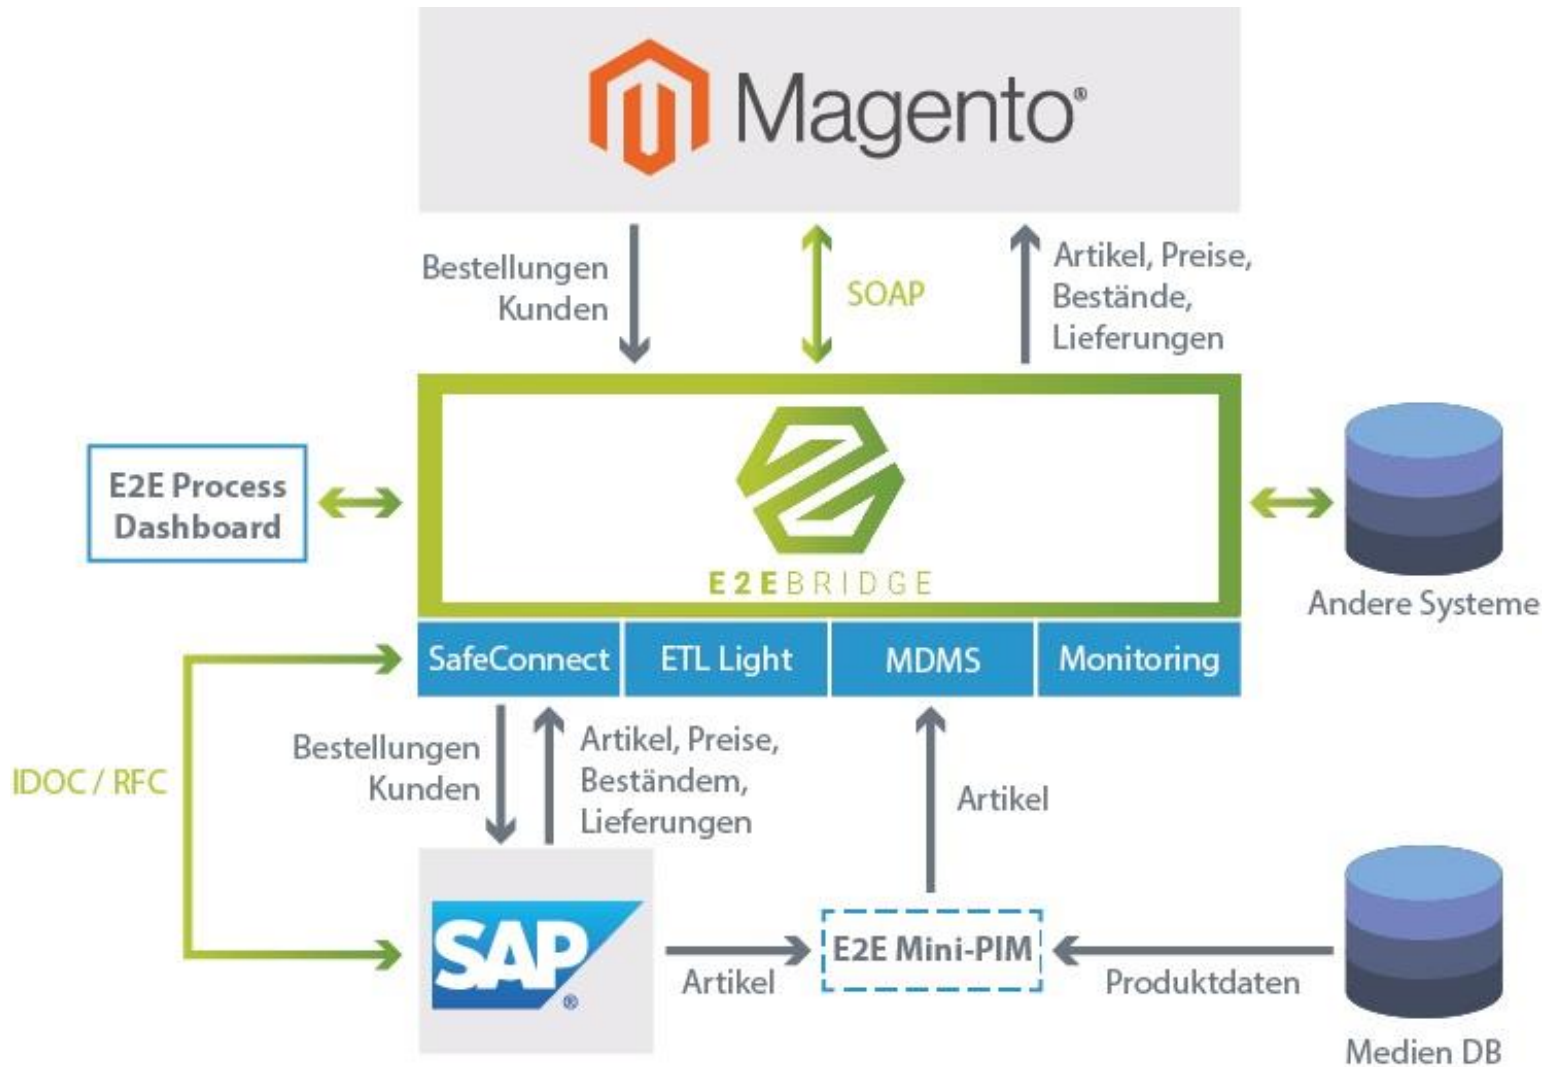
Magento®

Bestellungen
Kunden

SOAP

Artikel, Preise,
Bestände,
Lieferungen

E2E Process
Dashboard

E2EBRIDGE

Andere Systeme

| SafeConnect | ETL Light | MDMS | Monitoring |
|---|---|---|---|

IDOC / RFC

Bestellungen
Kunden

Artikel, Preise,
Beständem,
Lieferungen

Artikel

SAP®

Artikel

E2E Mini-PIM

Produktdaten

Medien DB